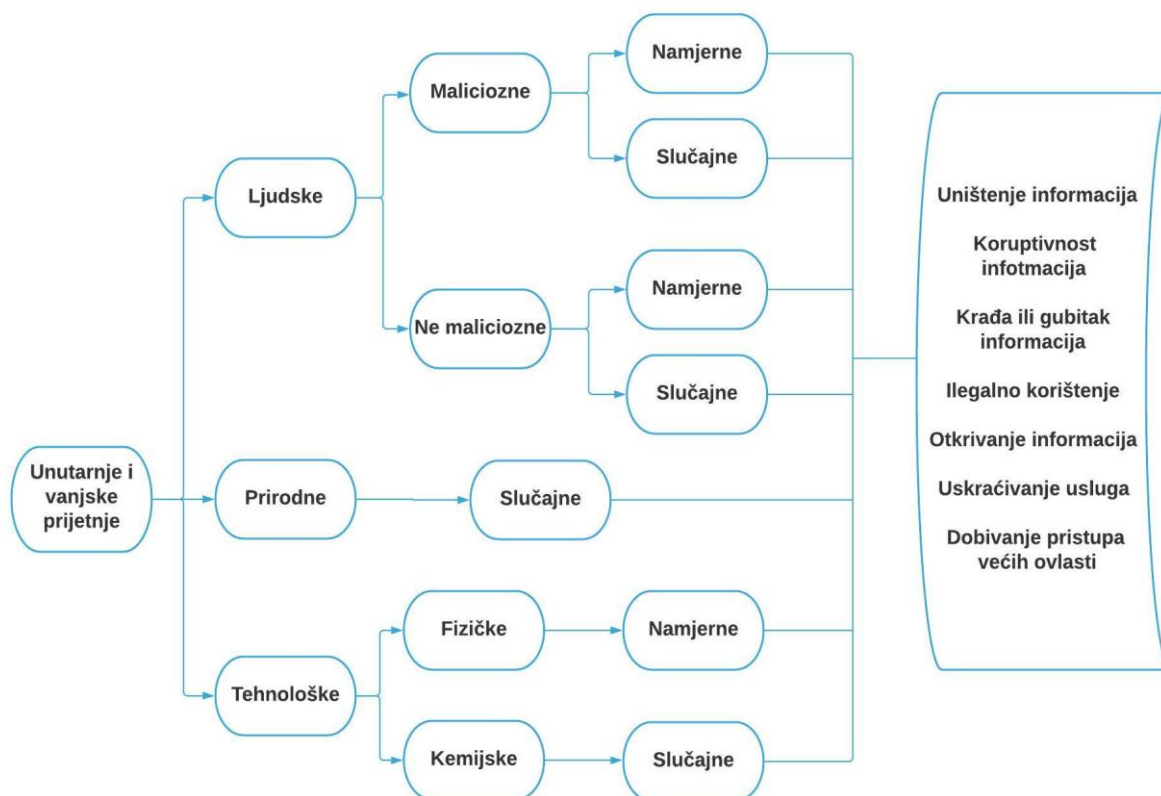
Unutarnje i vanjske prijetnje

Ljudske

Maliciozne

Namjerne

Slučajne

Ne maliciozne

Namjerne

Slučajne

Prirodne

Slučajne

Tehnološke

Fizičke

Namjerne

Kemijske

Slučajne

Uništenje informacija

Koruptivnost infotmacija

Krađa ili gubitak informacija

Ilegalno korištenje

Otkrivanje informacija

Uskraćivanje usluga

Dobivanje pristupa većih ovlasti